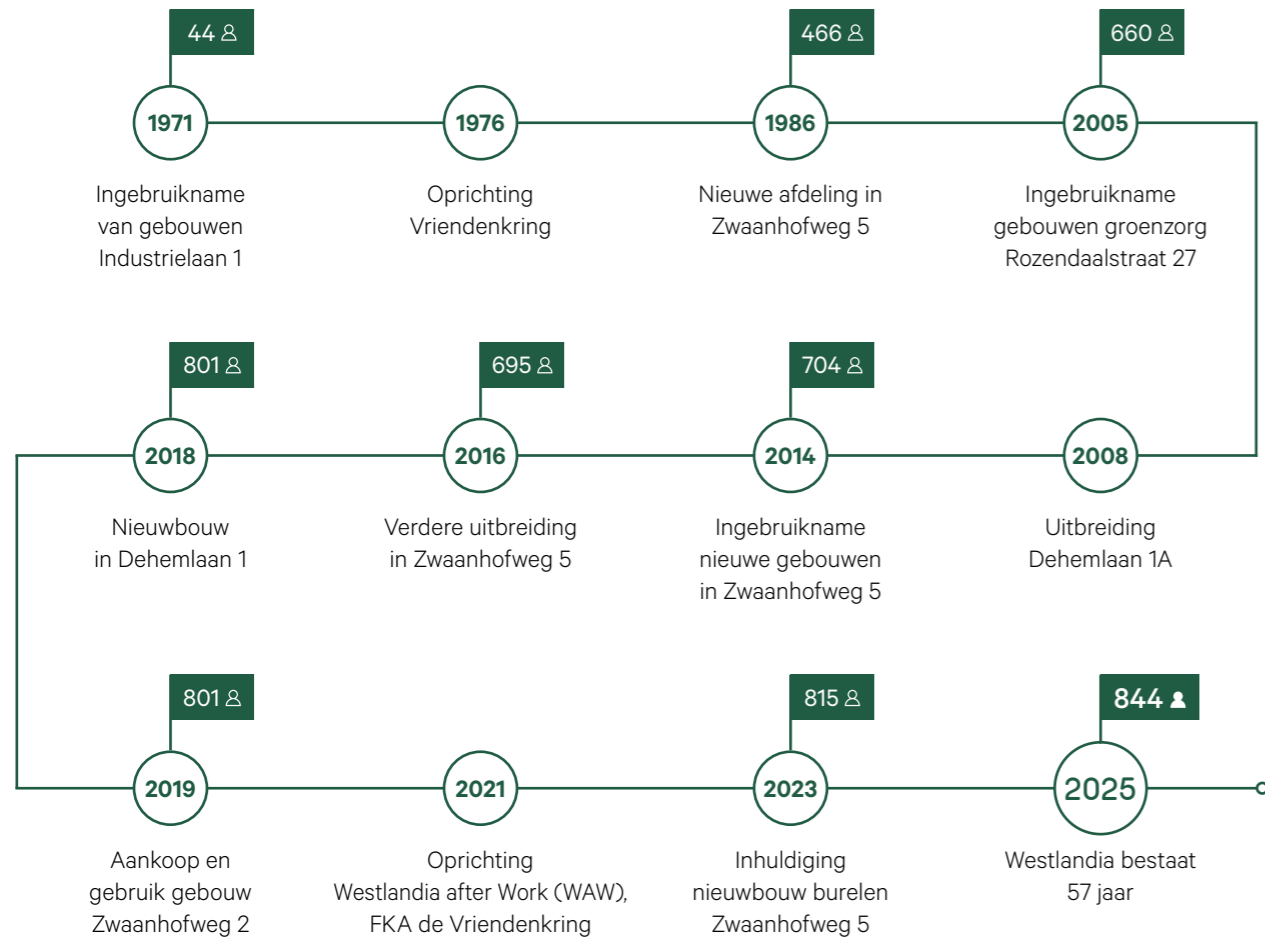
44

1971

Ingebruikname van gebouwen Industrielaan 1

1976

Oprichting Vriendenkring

466

1986

Nieuwe afdeling in Zwaanhofweg 5

660

2005

Ingebruikname gebouwen groenzorg Rozendaalstraat 27

801

2018

Nieuwbouw in Dehemlaan 1

695

2016

Verdere uitbreiding in Zwaanhofweg 5

704

2014

Ingebruikname nieuwe gebouwen in Zwaanhofweg 5

2008

Uitbreiding Dehemlaan 1A

801

2019

Aankoop en gebruik gebouw Zwaanhofweg 2

2021

Oprichting Westlandia after Work (WAW), FKA de Vriendenkring

815

2023

Inhuldiging nieuwbouw burelen Zwaanhofweg 5

844

2025

Westlandia bestaat 57 jaar